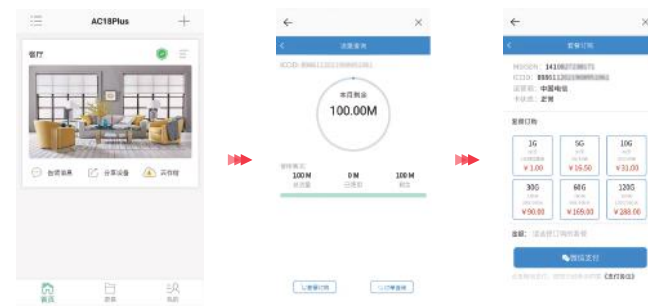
AC18Plus

客厅

首页

流量查询

ICCID: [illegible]

本月剩余
100.00M

100 M
0 M
100 M

套餐订购

MSISDN: 1410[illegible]
ICCID: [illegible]
运营商: 中国电信
卡状态: 正常

套餐订购

| 1G | 5G | 10G |
|---|---|---|
| ¥1.00 | ¥16.50 | ¥31.00 |
| 30G | 60G | 120G |
| ¥90.00 | ¥169.00 | ¥288.00 |

金额:

微信支付